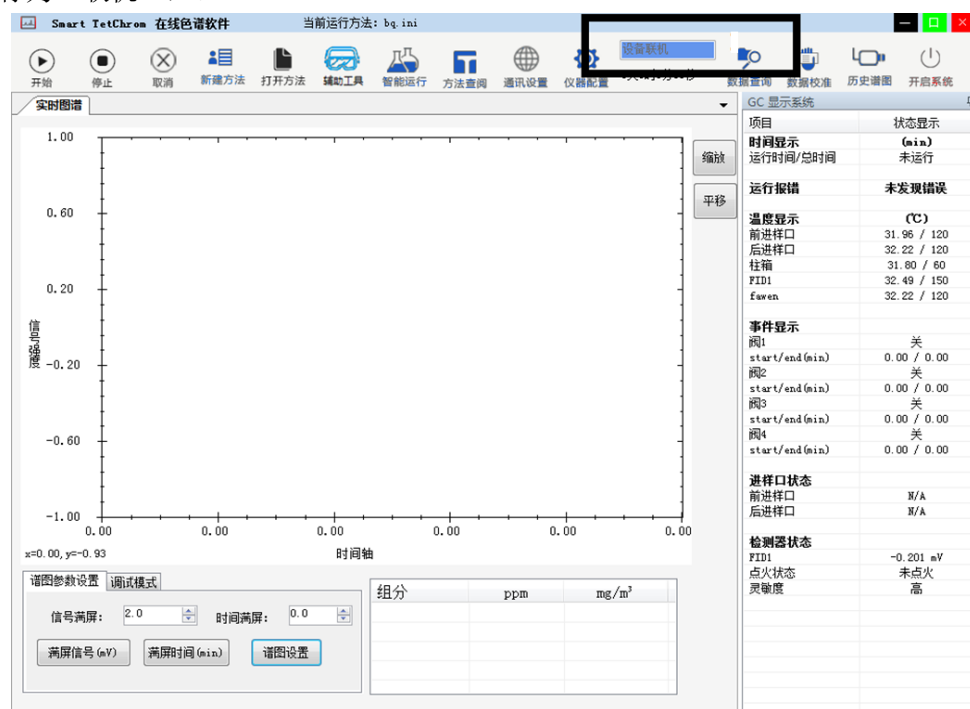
Smart TetChrom 在线色谱软件 当前运行方法: bq.ini

开始 停止 取消 新建方法 打开方法 辅助工具 智能运行 方法查阅 通讯设置 仪器配置 设备联机 数据查询 数据校准 历史谱图 开启系统

实时图谱

1.00
0.60
0.20
-0.20
-0.60
-1.00
信号强度
0.00 0.00 0.00 0.00 0.00 0.00
时间轴
x=0.00, y=-0.93

缩放
平移

谱图参数设置 调试模式
信号满屏: 2.0 时间满屏: 0.0
满屏信号(mV) 满屏时间(min) 谱图设置

| 组分 | ppm | mg/m$^3$ |
|---|---|---|
| | | |

GC 显示系统

| 项目 | 状态显示 |
|---|---|
| 时间显示 | (min) |
| 运行时间/总时间 | 未运行 |
| 运行报错 | 未发现错误 |
| 温度显示 | (℃) |
| 前进样口 | 31.96 / 120 |
| 后进样口 | 32.22 / 120 |
| 柱箱 | 31.80 / 60 |
| FID1 | 32.49 / 150 |
| fawen | 32.22 / 120 |
| 事件显示 | |
| 阀1 | 关 |
| start/end(min) | 0.00 / 0.00 |
| 阀2 | 关 |
| start/end(min) | 0.00 / 0.00 |
| 阀3 | 关 |
| start/end(min) | 0.00 / 0.00 |
| 阀4 | 关 |
| start/end(min) | 0.00 / 0.00 |
| 进样口状态 | |
| 前进样口 | N/A |
| 后进样口 | N/A |
| 检测器状态 | |
| FID1 | -0.201 mV |
| 点火状态 | 未点火 |
| 灵敏度 | 高 |